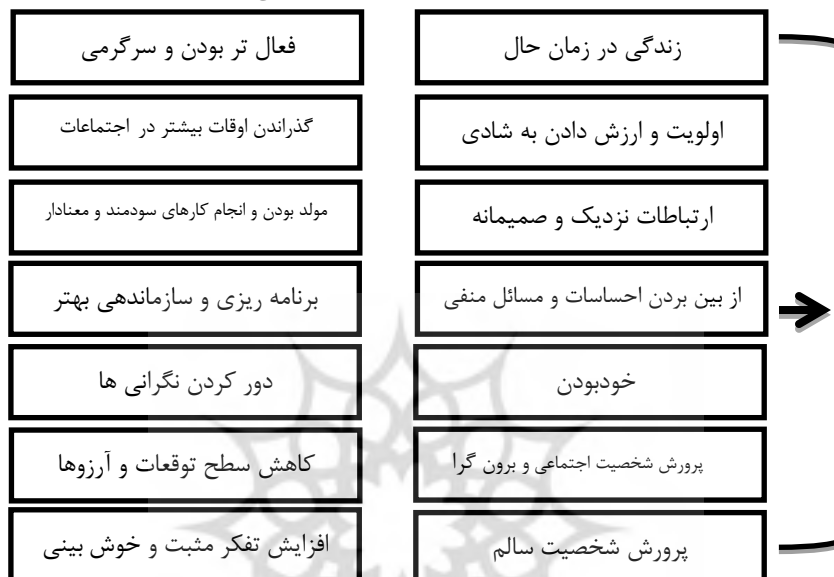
زندگی در زمان حال

اولویت و ارزش دادن به شادی

ارتباطات نزدیک و صمیمانه

از بین بردن احساسات و مسائل منفی

خودبودن

پرورش شخصیت اجتماعی و برون گرا

پرورش شخصیت سالم

فعال تر بودن و سرگرمی

گذراندن اوقات بیشتر در اجتماعات

مولد بودن و انجام کارهای سودمند و معنادار

برنامه ریزی و سازماندهی بهتر

دور کردن نگرانی ها

کاهش سطح توقعات و آرزوها

افزایش تفکر مثبت و خوش بینی